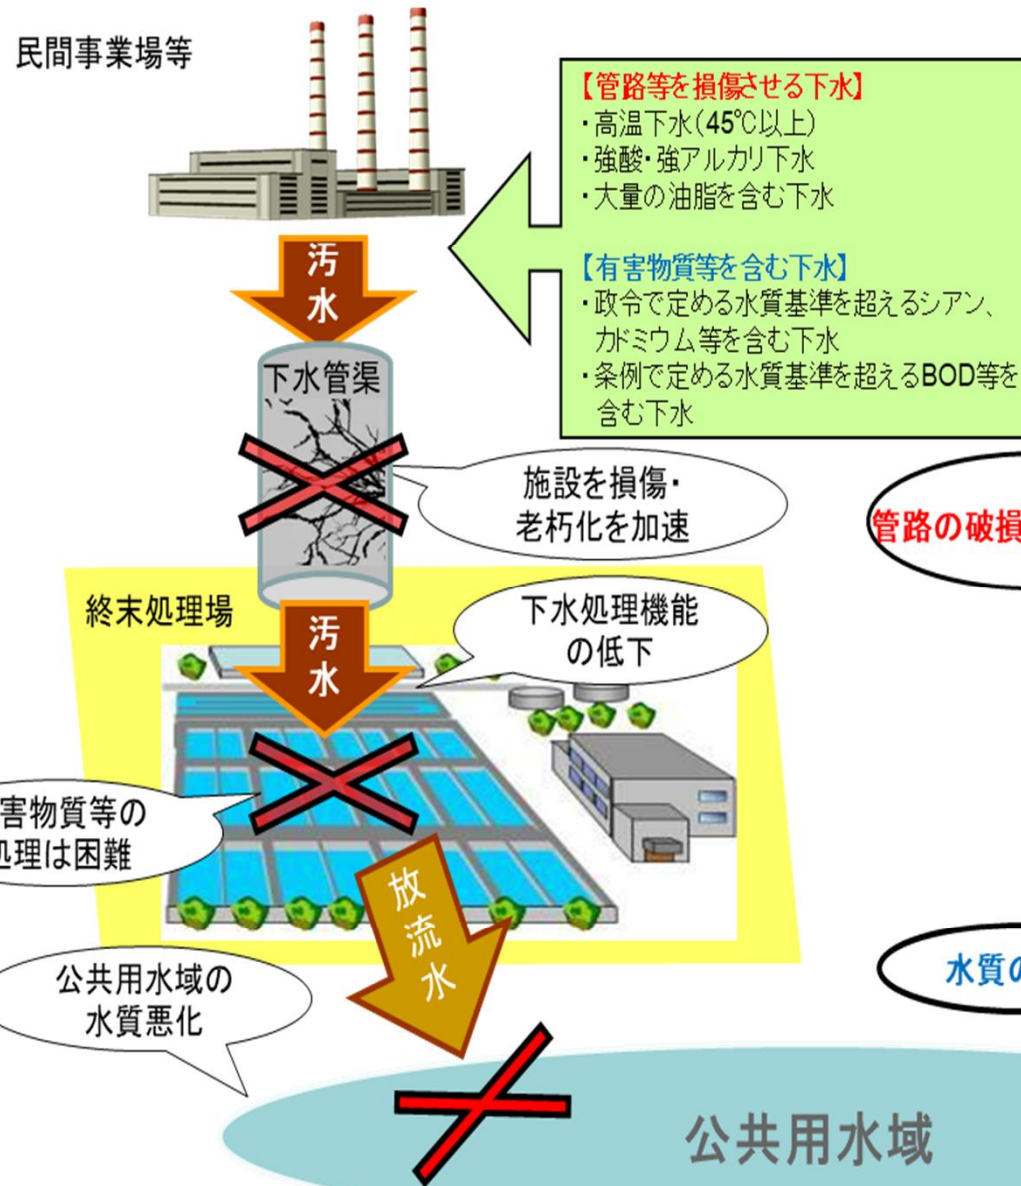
民間事業場等

【管路等を損傷させる下水】
・高温下水（45℃以上）
・強酸・強アルカリ下水
・大量の油脂を含む下水

【有害物質等を含む下水】
・政令で定める水質基準を超えるシアン、カドミウム等を含む下水
・条例で定める水質基準を超えるBOD等を含む下水

汚水

下水管渠

施設を損傷・老朽化を加速

管路の破損

終末処理場

汚水

下水処理機能の低下

害物質等の
処理は困難

放流水

公共用水域の水質悪化

水質の

公共用水域